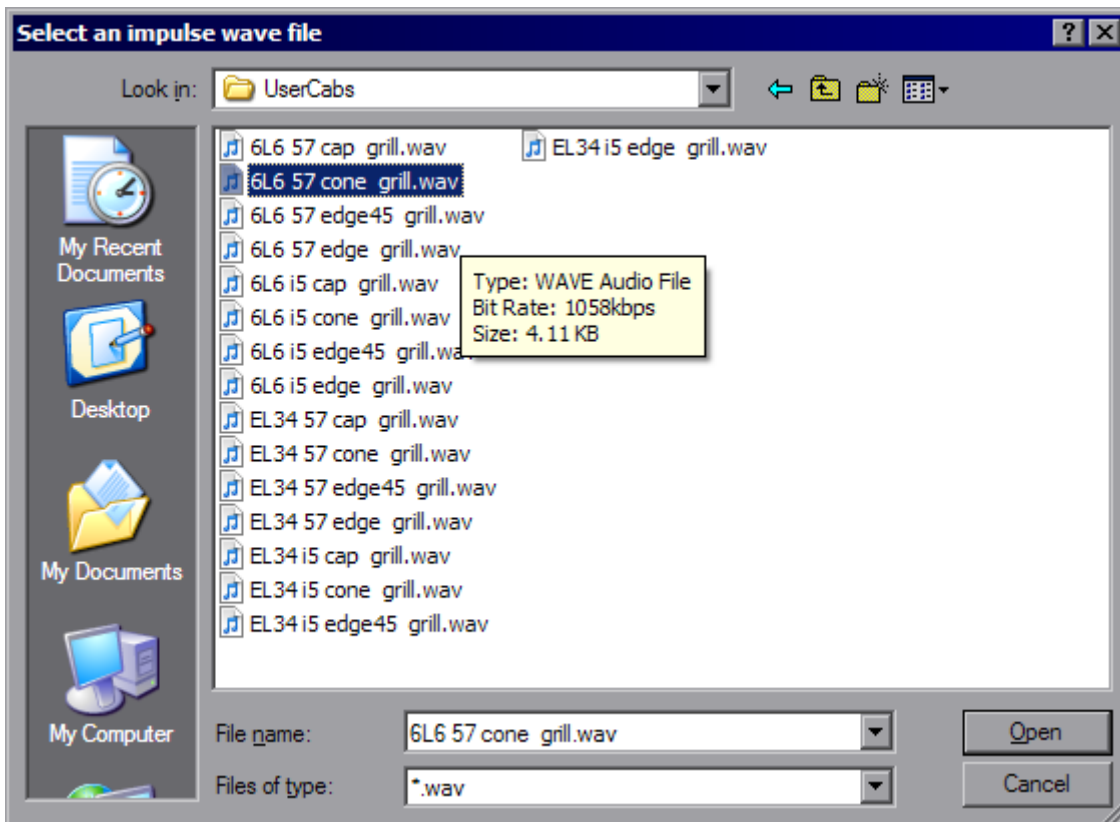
Select an impulse wave file

?

Look in: UserCabs

My Recent Documents

Desktop

My Documents

My Computer

6L6 57 cap grill.wav
6L6 57 cone grill.wav
6L6 57 edge45 grill.wav
6L6 57 edge grill.wav
6L6 i5 cap grill.wav
6L6 i5 cone grill.wav
6L6 i5 edge45 grill.wav
6L6 i5 edge grill.wav
EL34 57 cap grill.wav
EL34 57 cone grill.wav
EL34 57 edge45 grill.wav
EL34 57 edge grill.wav
EL34 i5 cap grill.wav
EL34 i5 cone grill.wav
EL34 i5 edge45 grill.wav
EL34 i5 edge grill.wav

Type: WAVE Audio File
Bit Rate: 1058kbps
Size: 4.11 KB

File name: 6L6 57 cone grill.wav

Files of type: *.wav

Open

Cancel